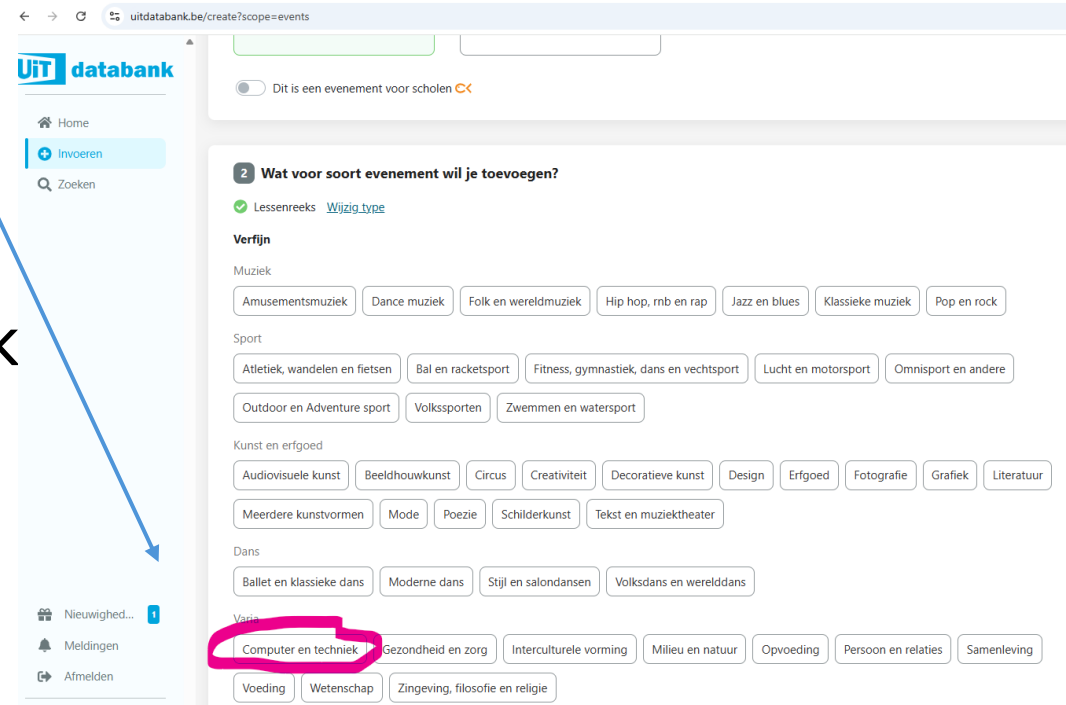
uitdatabank.be/create?scope=events

UiT databank

Home
Invoeren
Zoeken

Nieuwighed... 1
Meldingen
Afmelden

Dit is een evenement voor scholen

2 Wat voor soort evenement wil je toevoegen?

Lessenreeks Wijzig type

Verfijn

Muziek

Amusementsmuziek | Dance muziek | Folk en wereldmuziek | Hip hop, rnb en rap | Jazz en blues | Klassieke muziek | Pop en rock

Sport

Atletiek, wandelen en fietsen | Bal en racketsport | Fitness, gymnastiek, dans en vechtsport | Lucht en motorsport | Omnisport en andere | Outdoor en Adventure sport | Volkssporten | Zwemmen en watersport

Kunst en erfgoed

Audiovisuele kunst | Beeldhouwkunst | Circus | Creativiteit | Decoratieve kunst | Design | Erfgoed | Fotografie | Grafiek | Literatuur | Meerdere kunstvormen | Mode | Poezie | Schilderkunst | Tekst en muziektheater

Dans

Ballet en klassieke dans | Moderne dans | Stijl en salondansen | Volksdans en werelddans

Varia

Computer en techniek | Gezondheid en zorg | Interculturele vorming | Milieu en natuur | Opvoeding | Persoon en relaties | Samenleving | Voeding | Wetenschap | Zingeving, filosofie en religie